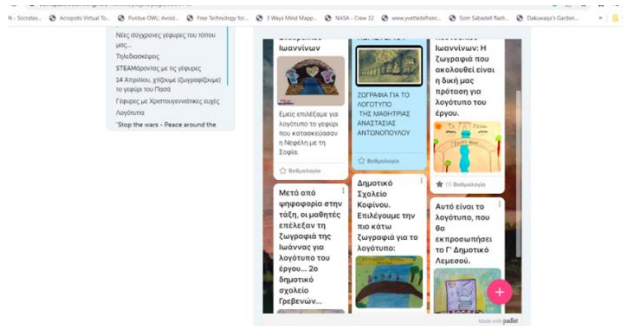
Socrates... Acropolis Virtual To... Purdue OWL: Avoid... Free Technology for... 3 Ways Mind Mapp... NASA - Crew 32 www.yvettadelfrant... Som Sabadell flash... Dakowapi's Garden...

Νέες σύγχρονες γέφυρες του τόπου μας...
Τηλεδιασκέψεις
STEAMροντας με τις γέφυρες
14 Απριλίου, χτίζουμε (ζωγραφίζουμε) το γεφύρι του Πασά
Γέφυρες με Χριστουγεννιάτικες ευχές
Λογότυπα
"Stop the wars - Peace around the

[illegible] Ιωαννίνων

Εμείς επιλέξαμε για λογότυπο το γεφύρι που κατασκεύασαν η Νεφέλη με τη Σοφία.

Βαθμολογία

ΖΩΓΡΑΦΙΑ ΓΙΑ ΤΟ ΛΟΓΟΤΥΠΟ ΤΗΣ ΜΑΘΗΤΡΙΑΣ ΑΝΑΣΤΑΣΙΑΣ ΑΝΤΩΝΟΠΟΥΛΟΥ

Βαθμολογία

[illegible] Ιωαννίνων: Η ζωγραφιά που ακολουθεί είναι η δική μας πρόταση για λογότυπο του έργου.

(1) Βαθμολογία

Μετά από ψηφοφορία στην τάξη, οι μαθητές επέλεξαν τη ζωγραφιά της Ιωάννας για λογότυπο του έργου... 2ο δημοτικό σχολείο Γρεβενών...

Δημοτικό Σχολείο Κοφίνου. Επιλέγουμε την πιο κάτω ζωγραφιά για το λογότυπο:

Αυτό είναι το λογότυπο, που θα εκπροσωπήσει το Γ' Δημοτικό Λεμεσού.

Made with padlet